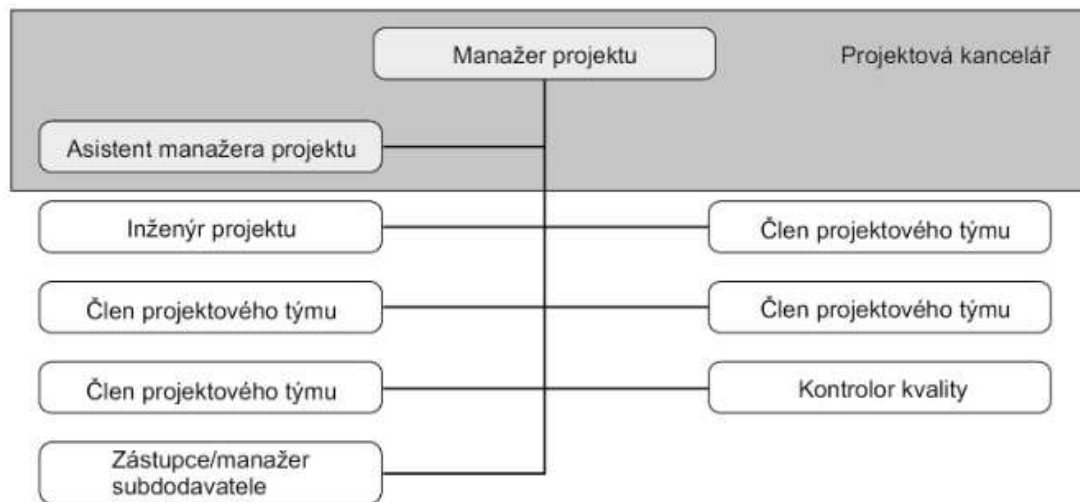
Manažer projektu

Projektová kancelář

Asistent manažera projektu

Inženýr projektu

Člen projektového týmu

Člen projektového týmu

Člen projektového týmu

Člen projektového týmu

Kontrolor kvality

Zástupce/manažer subdodavatele